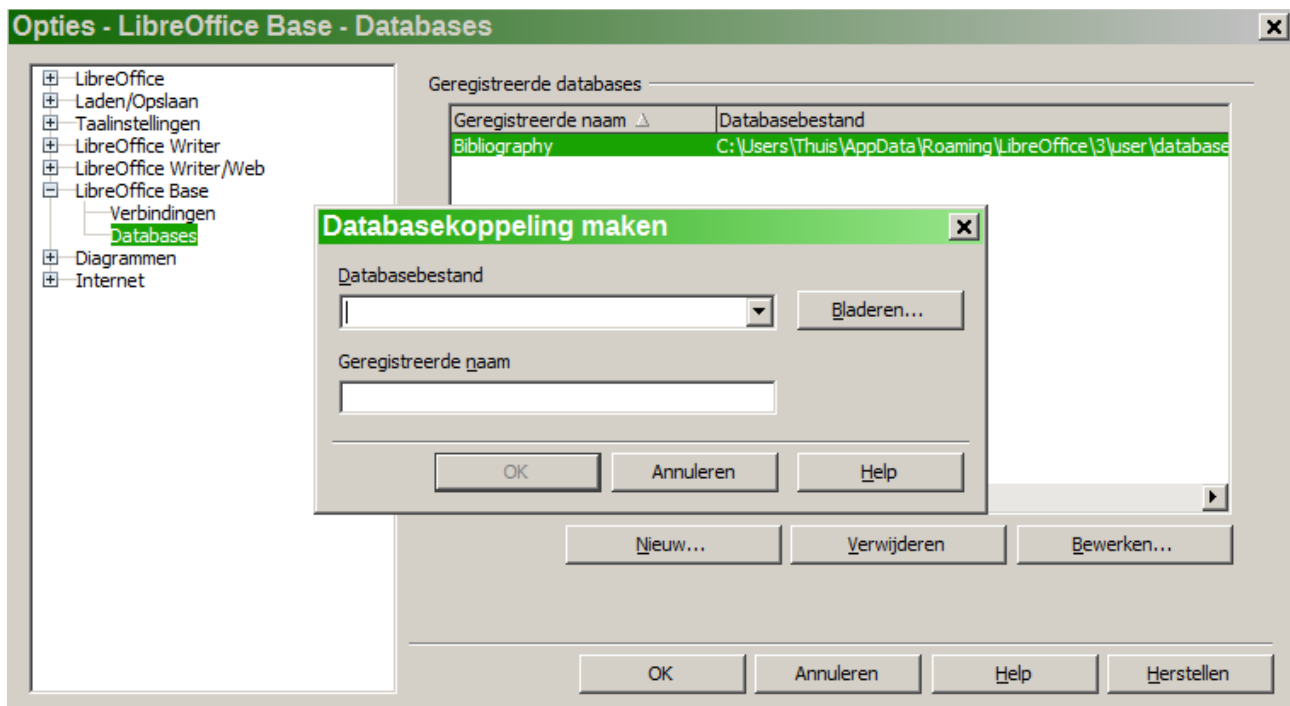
Opties - LibreOffice Base - Databases

LibreOffice
Laden/Opslaan
Taalinstellingen
LibreOffice Writer
LibreOffice Writer/Web
LibreOffice Base
Verbindingen
Databases
Diagrammen
Internet

Geregistreerde databases

| Geregistreerde naam | Databasebestand |
|---|---|
| Bibliography | C:\Users\Thuis\AppData\Roaming\LibreOffice\3\user\database |

Databasekoppeling maken

Databasebestand

Bladeren...

Geregistreerde naam

OK
Annuleren
Help

Nieuw...
Verwijderen
Bewerken...

OK
Annuleren
Help
Herstellen